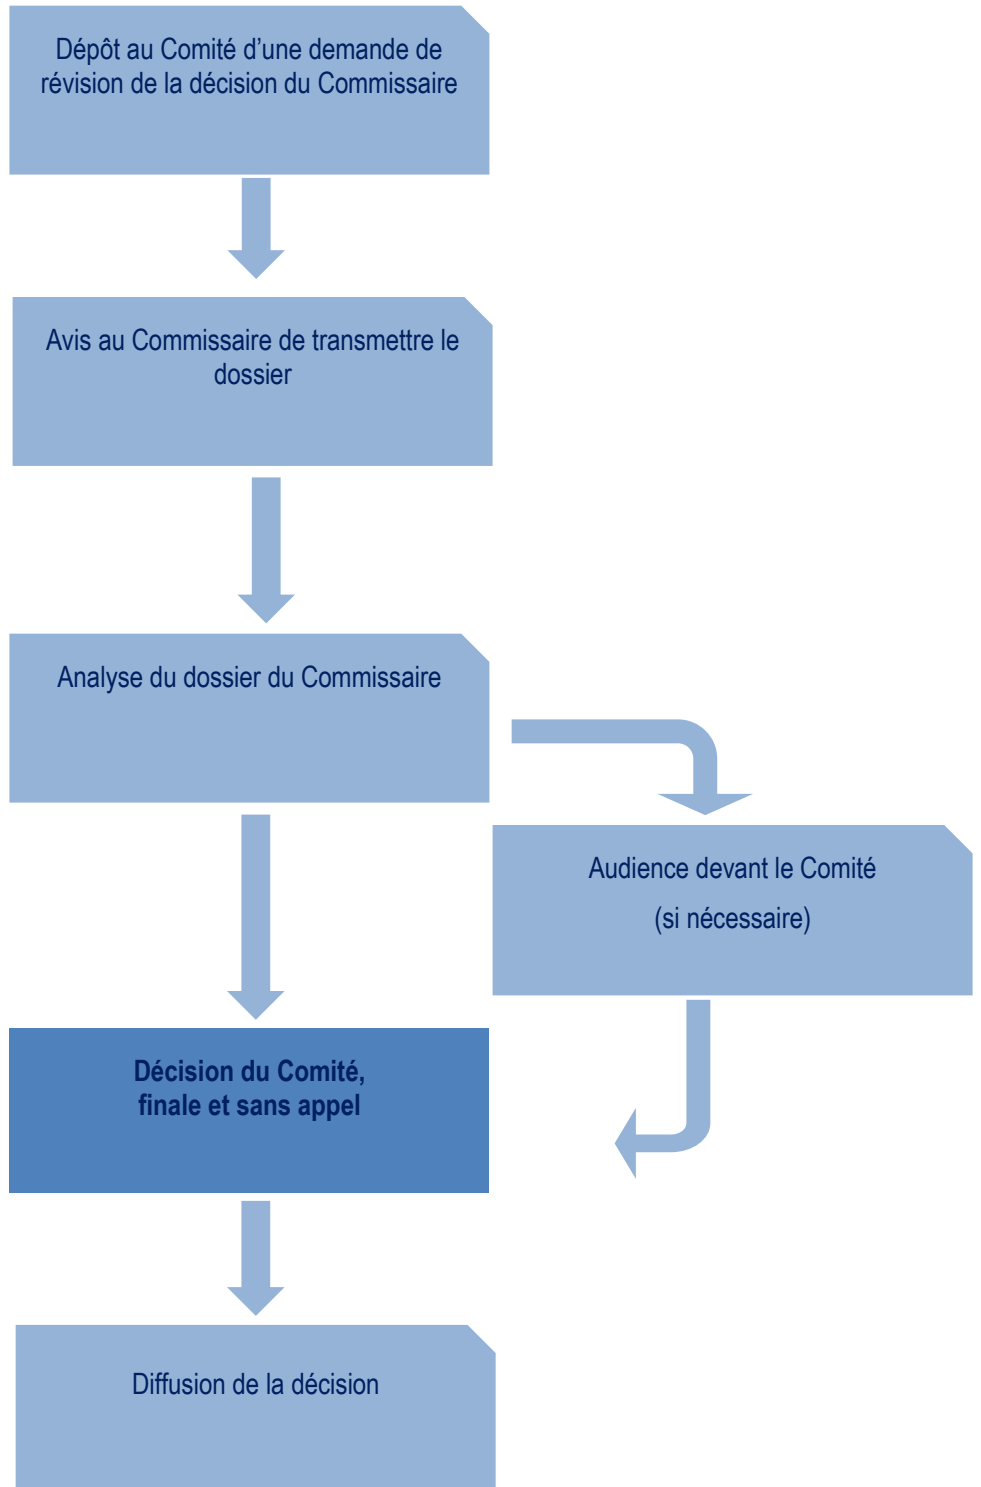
Dépôt au Comité d’une demande de révision de la décision du Commissaire

Avis au Commissaire de transmettre le dossier

Analyse du dossier du Commissaire

Audience devant le Comité

(si nécessaire)

**Décision du Comité, finale et sans appel**

Diffusion de la décision